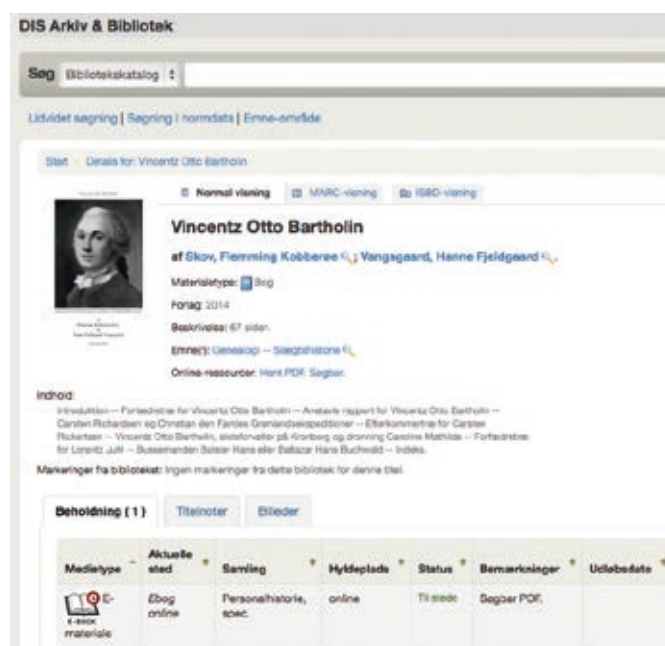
DIS Arkiv & Bibliotek

Søg Bibliotekskatalog

Udvidet søgning | Søgning i normdata | Emne-område

Start › Detaljer for: Vincentz Otto Bartholin

Normal visning | MARC-visning | ISBD-visning

Vincentz Otto Bartholin

af Skov, Flemming Kobberøe ; Vangsgaard, Hanne Fjeldgaard .

Materialetype: Bog

Forlag: 2014

Beskrivelse: 67 sider.

Emne(r): Genealogi -- Slægtshistorie

Online-ressourcer: Hent PDF. Søgbar.

Indhold:

Introduktion -- Forfædrene for Vincentz Otto Bartholin -- Anetavle rapport for Vincentz Otto Bartholin -- Carsten Richardsen og Christian den Fjerdes Grønlandsekspeditioner -- Efterkommerne for Carsten Rickertsen -- Vincentz Otto Berthelin, slotsforvalter på Kronborg og dronning Caroline Mathilde -- Forfædrene for Lorentz Juhl -- Bussemanden Balster Hans eller Baltazar Hans Buchwald -- Indeks.

Markeringer fra biblioteket: Ingen markeringer fra dette bibliotek for denne titel.

Beholdning ( 1 ) | Titelnoter | Billeder

| Medietype | Aktuelle sted | Samling | Hyldeplads | Status | Bemærkninger | Udløbsdato |
|---|---|---|---|---|---|---|
| E-BOOK E-materiale | Ebog online | Personalhistorie, spec. | online | Til stede | Søgbar PDF. | |